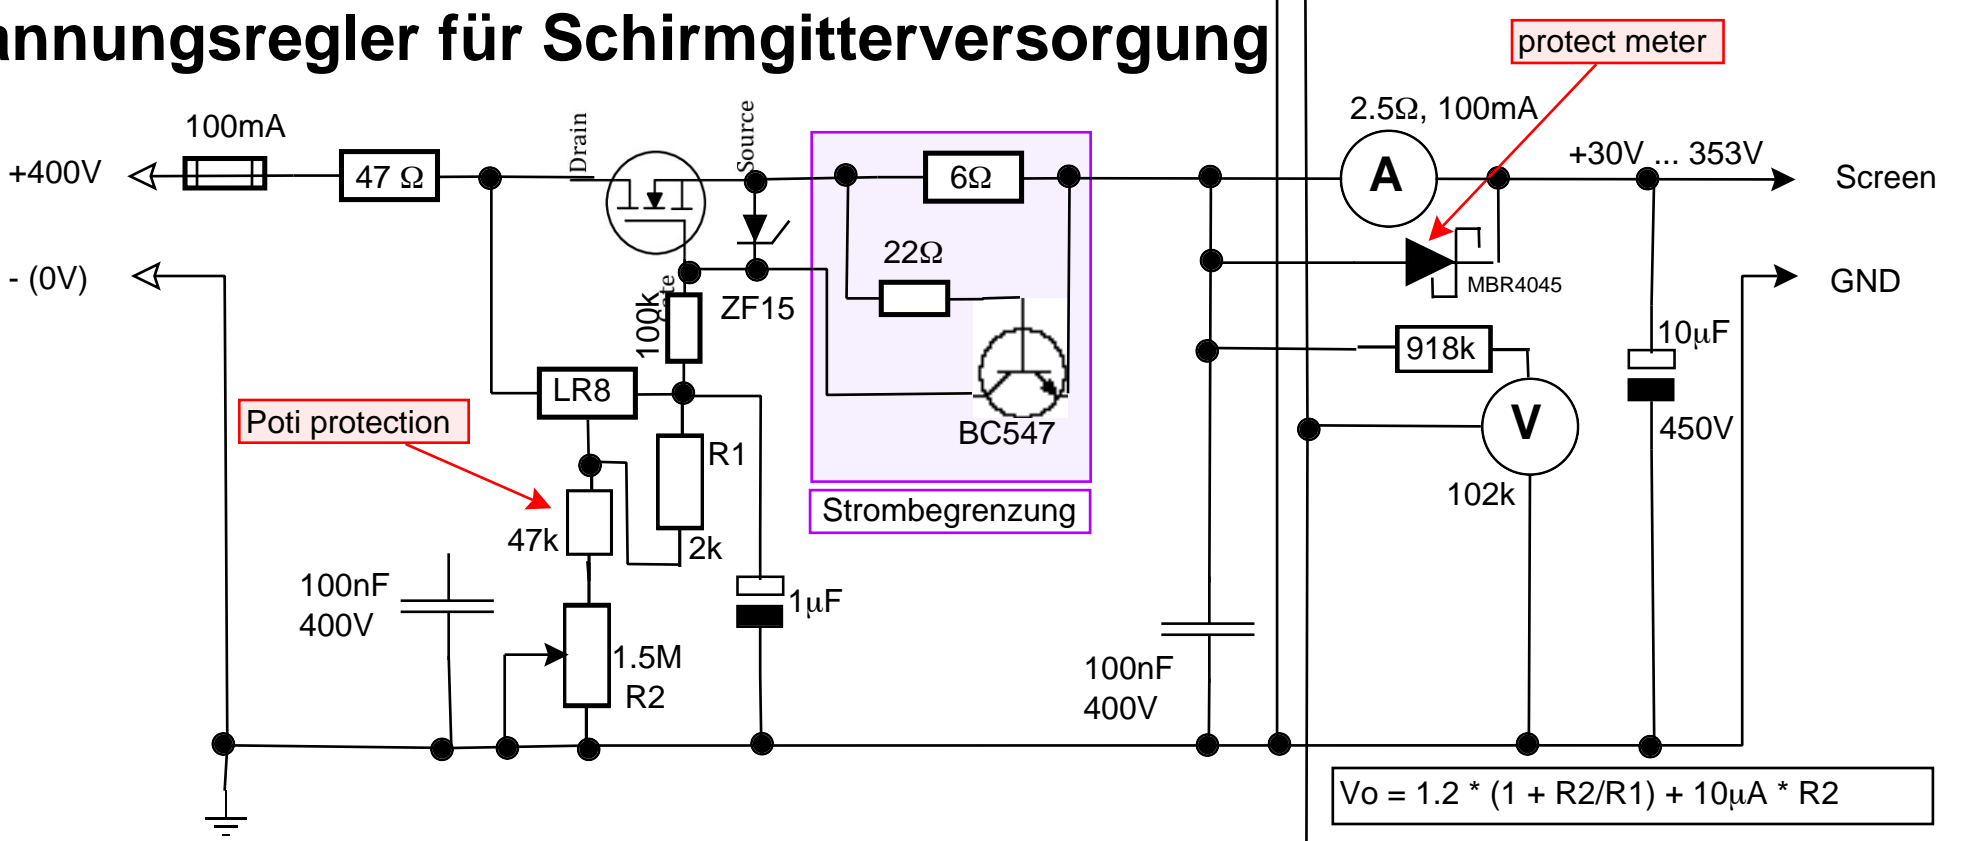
annungsregler für Schirmgitterversorgung

protect meter

100mA
+400V
47 Ω
Drain
Source
6Ω
2.5Ω, 100mA
A
+30V ... 353V
Screen

- (0V)
100k
Gate
ZF15
22Ω
MBR4045
GND

918k
10µF
LR8
BC547
V
450V
Poti protection
R1
102k

Strombegrenzung
47k
2k
100nF
400V
1µF
1.5M
R2
100nF
400V

Vo = 1.2 * (1 + R2/R1) + 10µA * R2